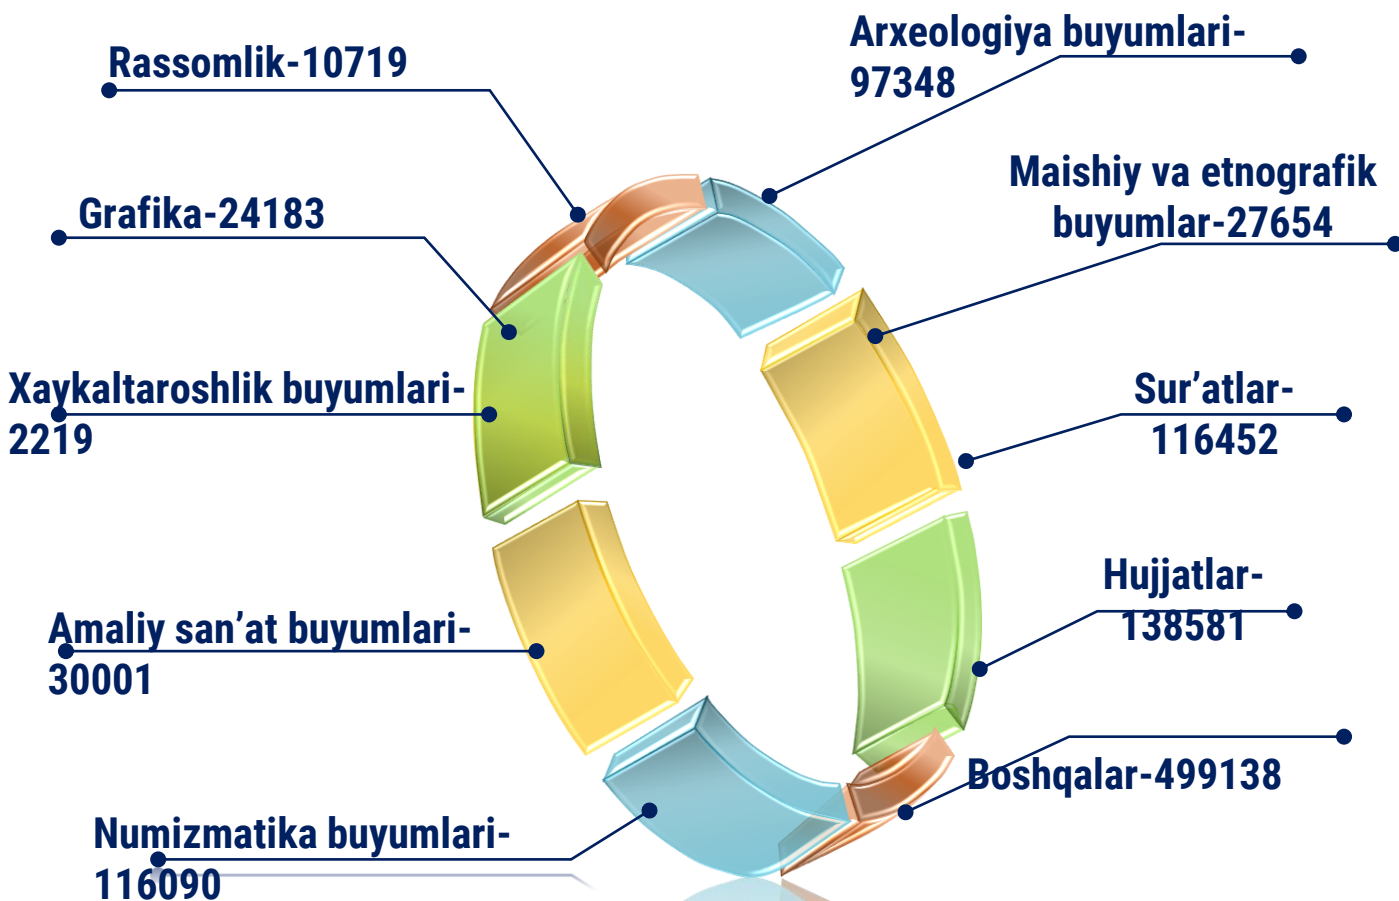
Rassomlik-10719

Arxeologiya buyumlari-97348

Maishiy va etnografik buyumlar-27654

Grafika-24183

Xaykaltaroshlik buyumlari-2219

Sur’atlar-116452

Hujjatlar-138581

Amaliy san’at buyumlari-30001

Boshqalar-499138

Numizmatika buyumlari-116090